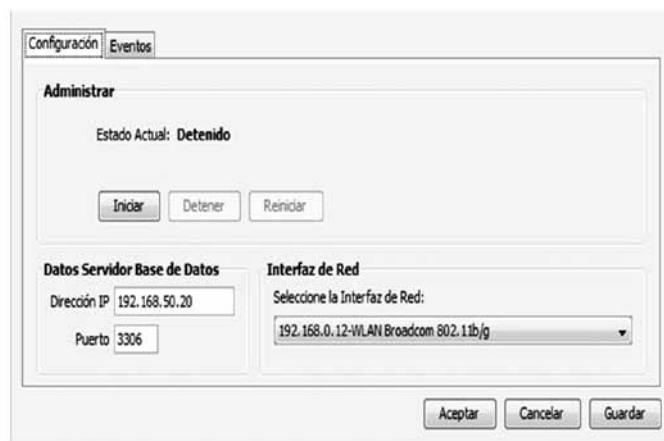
Configuración | Eventos

Administrar

Estado Actual: Detenido

Iniciar | Detener | Reiniciar

Datos Servidor Base de Datos

Dirección IP 192.168.50.20

Puerto 3306

Interfaz de Red

Seleccione la Interfaz de Red:

192.168.0.12-WLAN Broadcom 802.11b/g

Aceptar | Cancelar | Guardar